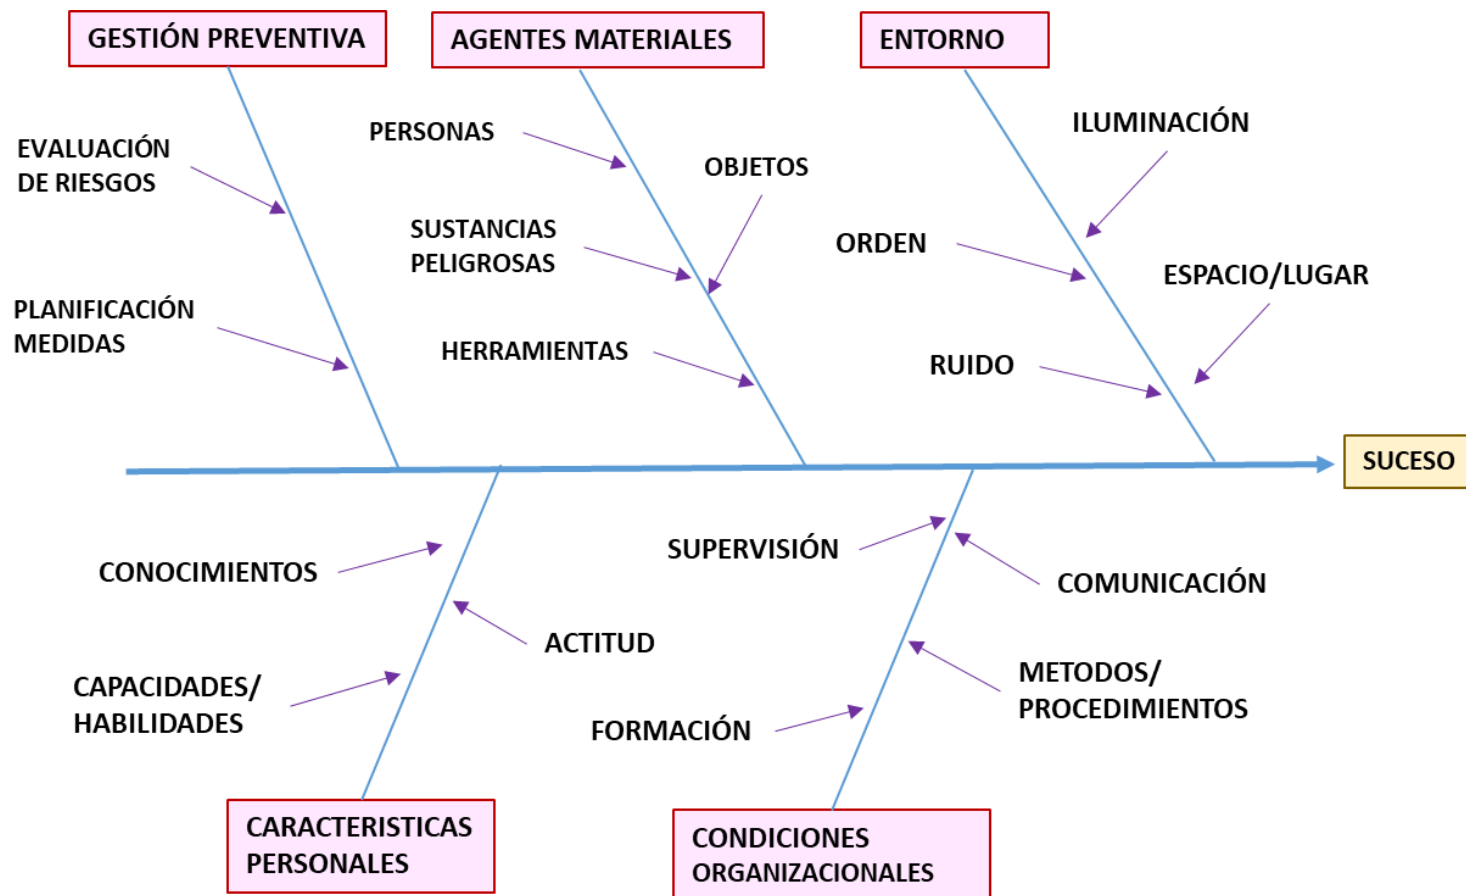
GESTIÓN PREVENTIVA

AGENTES MATERIALES

ENTORNO

EVALUACIÓN DE RIESGOS

PLANIFICACIÓN MEDIDAS

PERSONAS

OBJETOS

SUSTANCIAS PELIGROSAS

HERRAMIENTAS

ILUMINACIÓN

ORDEN

ESPACIO/LUGAR

RUIDO

SUCESO

CONOCIMIENTOS

ACTITUD

CAPACIDADES/ HABILIDADES

SUPERVISIÓN

COMUNICACIÓN

METODOS/ PROCEDIMIENTOS

FORMACIÓN

CARACTERISTICAS PERSONALES

CONDICIONES ORGANIZACIONALES